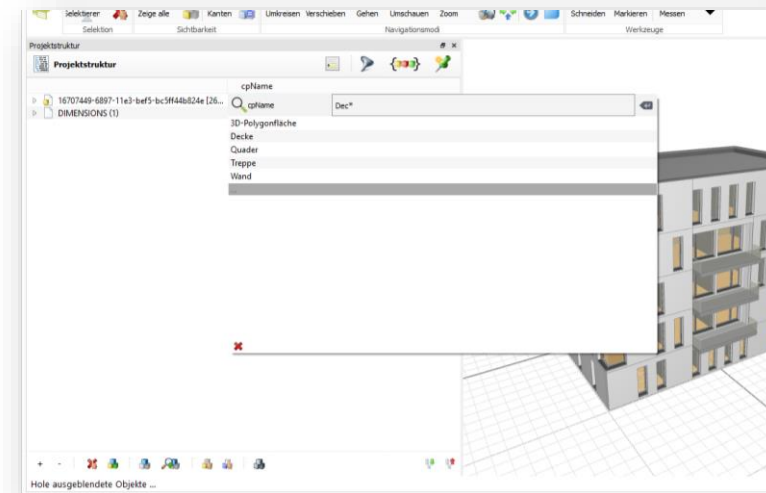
Selektierer Zeige alle Kanten Umkreisen Verschieben Gehen Umschauen Zoom Schneiden Markieren Messen
Selektion Sichtbarkeit Navigationsmodi Werkzeuge

Projektstruktur
Projektstruktur
cpName
16707449-6897-11e3-bef5-bc5ff44b824e [26...
DIMENSIONS (1)
cpName
Dec*
3D-Polygonfläche
Decke
Quader
Treppe
Wand

Hole ausgeblendete Objekte ...